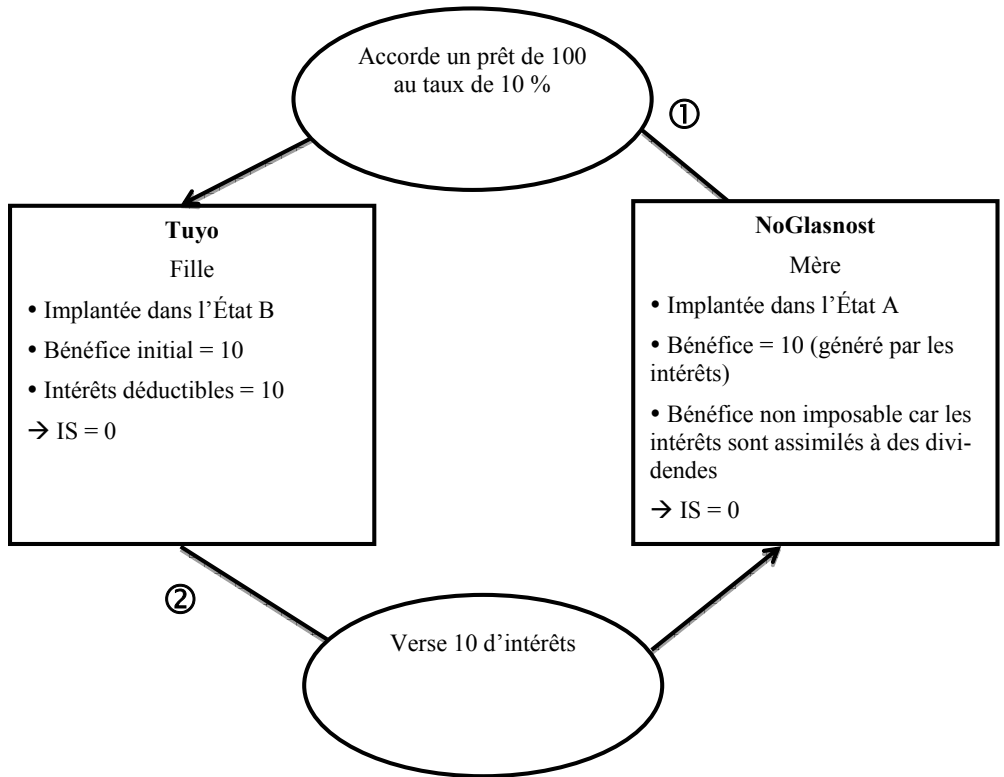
Accorde un prêt de 100 au taux de 10 %

①

Tuyo
Fille
• Implantée dans l'État B
• Bénéfice initial = 10
• Intérêts déductibles = 10
→ IS = 0

NoGlasnost
Mère
• Implantée dans l'État A
• Bénéfice = 10 (généré par les intérêts)
• Bénéfice non imposable car les intérêts sont assimilés à des dividendes
→ IS = 0

②

Verse 10 d'intérêts